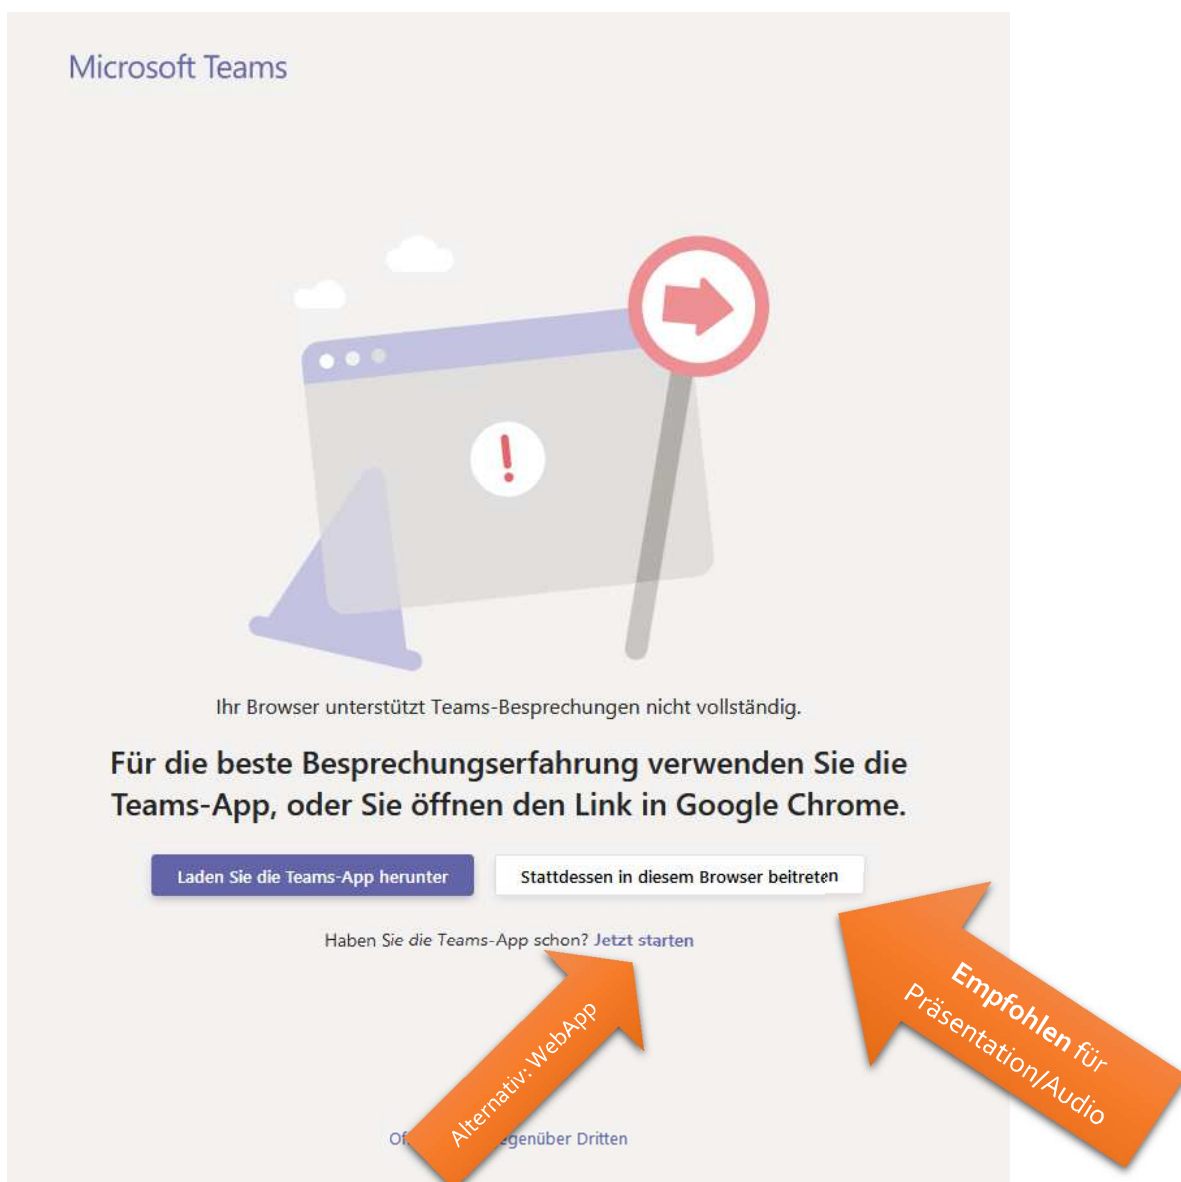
Microsoft Teams

Ihr Browser unterstützt Teams-Besprechungen nicht vollständig.

Für die beste Besprechungserfahrung verwenden Sie die Teams-App, oder Sie öffnen den Link in Google Chrome.

Laden Sie die Teams-App herunter

Stattdessen in diesem Browser beitreten

Haben Sie die Teams-App schon? Jetzt starten

Alternativ: WebApp

Empfohlen für Präsentation/Audio

Of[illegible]egenüber Dritten